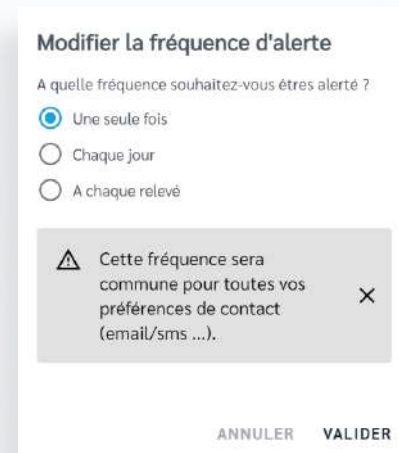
Modifier la fréquence d'alerte

A quelle fréquence souhaitez-vous êtres alerté ?

Une seule fois

Chaque jour

A chaque relevé

Cette fréquence sera commune pour toutes vos préférences de contact (email/sms ...).

×

ANNULER VALIDER